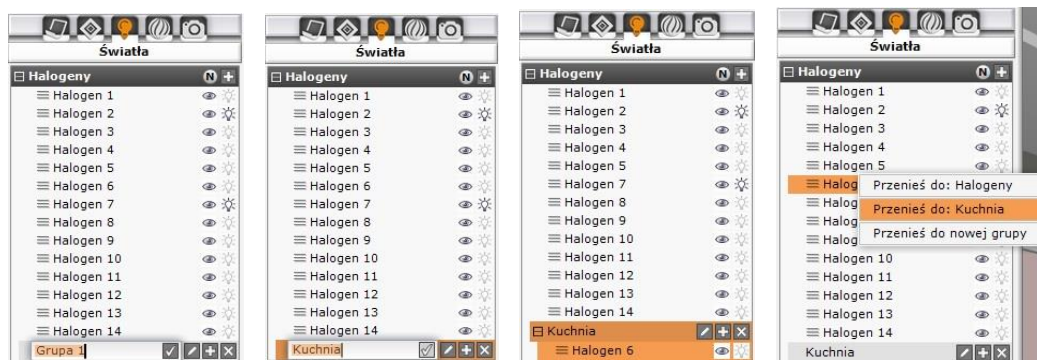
Światła

Halogeny

Halogen 1
Halogen 2
Halogen 3
Halogen 4
Halogen 5
Halogen 6
Halogen 7
Halogen 8
Halogen 9
Halogen 10
Halogen 11
Halogen 12
Halogen 13
Halogen 14
Grupa 1

Światła

Halogeny

Halogen 1
Halogen 2
Halogen 3
Halogen 4
Halogen 5
Halogen 6
Halogen 7
Halogen 8
Halogen 9
Halogen 10
Halogen 11
Halogen 12
Halogen 13
Halogen 14
Kuchnia

Światła

Halogeny

Halogen 1
Halogen 2
Halogen 3
Halogen 4
Halogen 5
Halogen 7
Halogen 8
Halogen 9
Halogen 10
Halogen 11
Halogen 12
Halogen 13
Halogen 14
Kuchnia
Halogen 6

Światła

Halogeny

Halogen 1
Halogen 2
Halogen 3
Halogen 4
Halogen 5
Halog
Halog
Halog
Halog
Halogen 10
Halogen 11
Halogen 12
Halogen 13
Halogen 14
Kuchnia

Przenieś do: Halogeny
Przenieś do: Kuchnia
Przenieś do nowej grupy